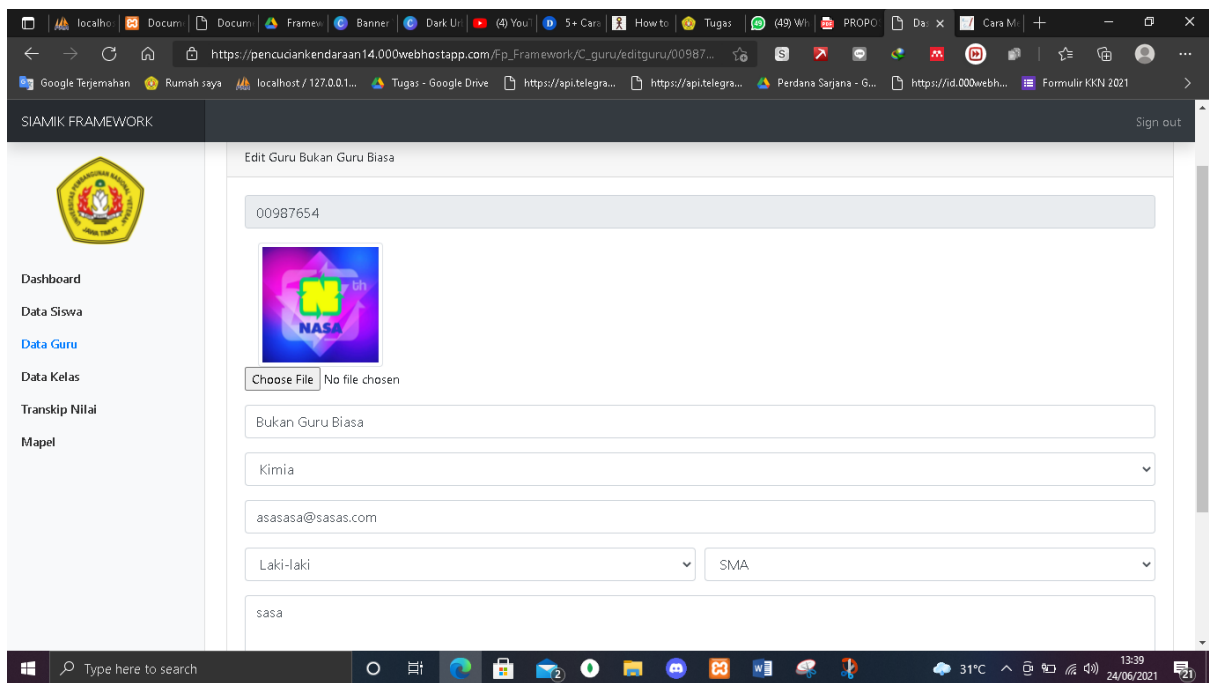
localho | Docum | Docum | Framew | Banner | Dark Ur | (4) YouT | 5+ Cara | How to | Tugas | (49) Wh | PROPO | Da: × | Cara M | +

https://pencuciankendaraan14.000webhostapp.com/Fp_Framework/C_guru/editguru/00987...

Google Terjemahan | Rumah saya | localhost / 127.0.0.1... | Tugas - Google Drive | https://api.telegra... | https://api.telegra... | Perdana Sarjana - G... | https://id.000webh... | Formulir KKN 2021

SIAMIK FRAMEWORK

Sign out

Dashboard
Data Siswa
Data Guru
Data Kelas
Transkip Nilai
Mapel

Edit Guru Bukan Guru Biasa

00987654

th
NASA

Choose File No file chosen

Bukan Guru Biasa

Kimia

asasasa@sasas.com

Laki-laki

SMA

sasa

Type here to search

31°C 13:39 24/06/2021 21